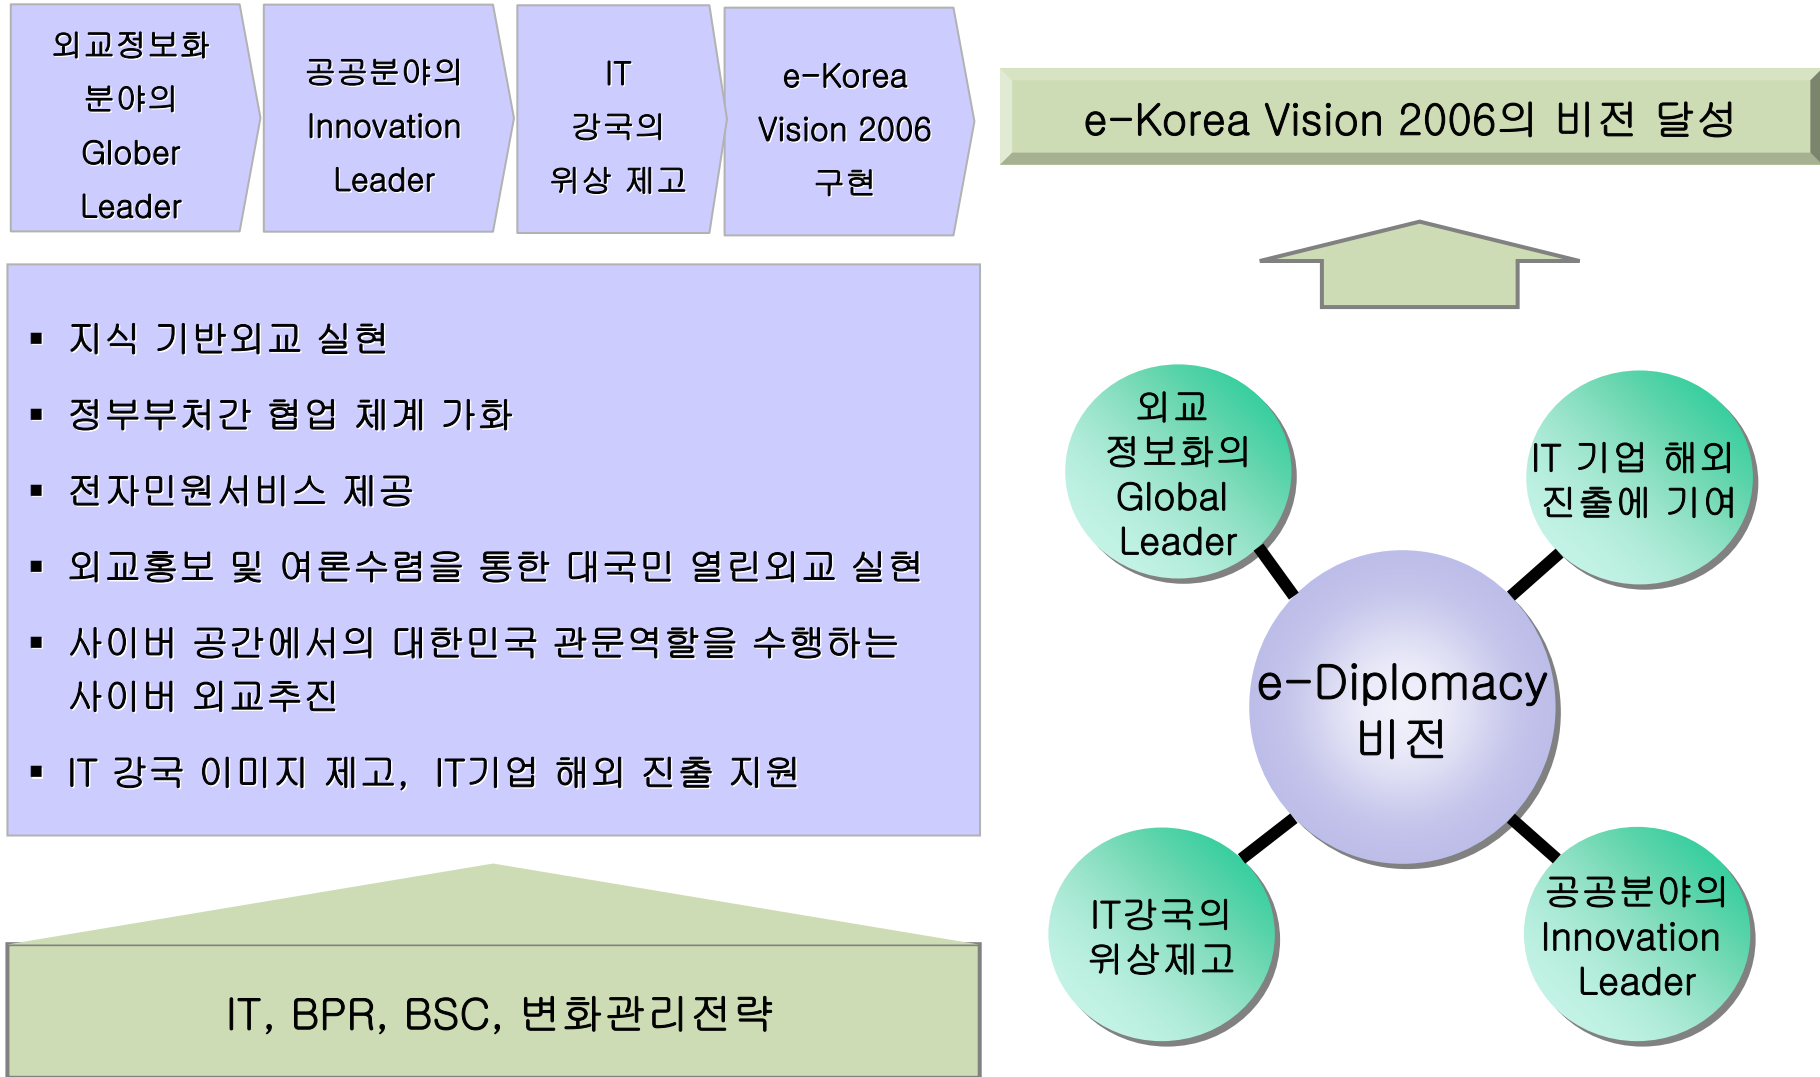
외교정보화 분야의 Glober Leader

공공분야의 Innovation Leader

IT 강국의 위상 제고

e-Korea Vision 2006 구현

e-Korea Vision 2006의 비전 달성

▪ 지식 기반외교 실현
▪ 정부부처간 협업 체계 가화
▪ 전자민원서비스 제공
▪ 외교홍보 및 여론수렴을 통한 대국민 열린외교 실현
▪ 사이버 공간에서의 대한민국 관문역할을 수행하는 사이버 외교추진
▪ IT 강국 이미지 제고, IT기업 해외 진출 지원

IT, BPR, BSC, 변화관리전략

외교 정보화의 Global Leader

IT 기업 해외 진출에 기여

e-Diplomacy 비전

IT강국의 위상제고

공공분야의 Innovation Leader